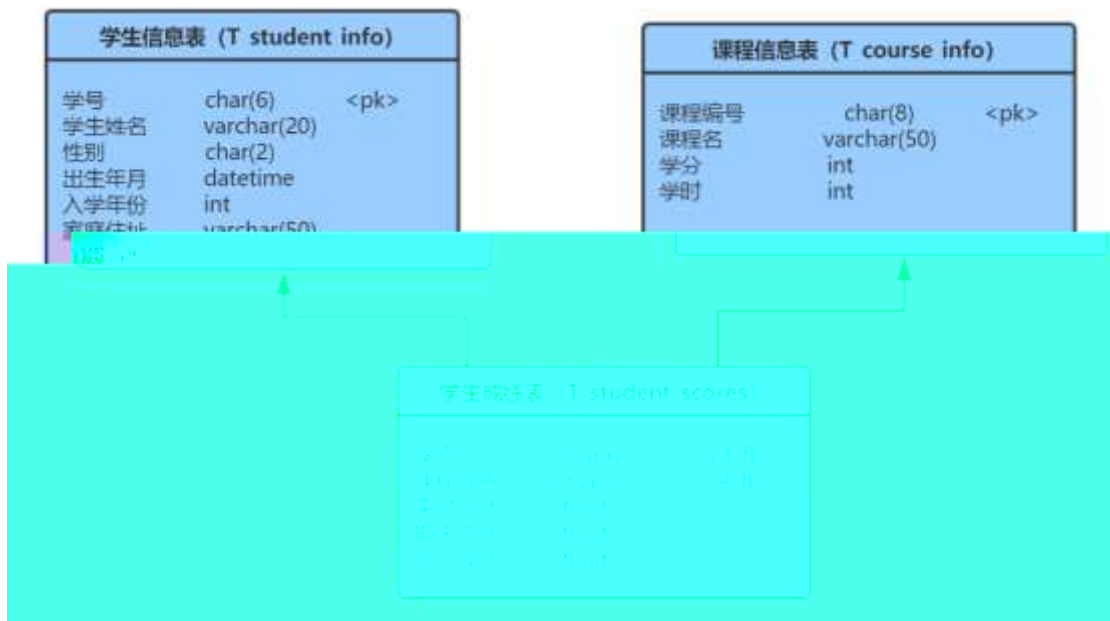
学生信息表（T student info)

学号 char(6) <pk>
学生姓名 varchar(20)
性别 char(2)
出生年月 datetime
入学年份 int
家庭住址 varchar(50)
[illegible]

课程信息表（T course info)

课程编号 char(8) <pk>
课程名 varchar(50)
学分 int
学时 int

学生成绩表（T student scores)

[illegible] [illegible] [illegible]
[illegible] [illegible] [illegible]
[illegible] float
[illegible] float
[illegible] float